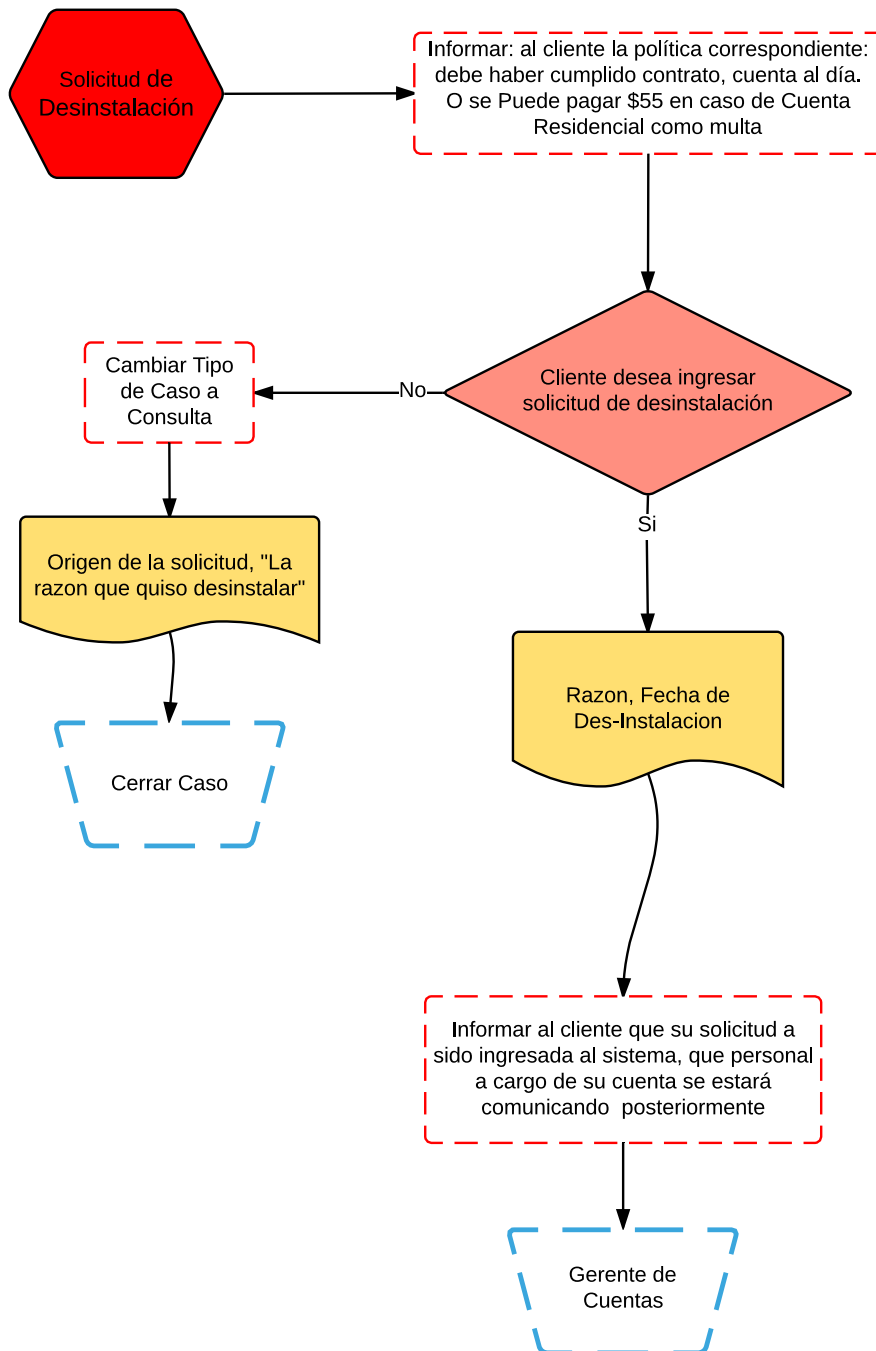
Solicitud de Desinstalación

Informar: al cliente la política correspondiente: debe haber cumplido contrato, cuenta al día. O se Puede pagar $55 en caso de Cuenta Residencial como multa

Cliente desea ingresar solicitud de desinstalación

No

Cambiar Tipo de Caso a Consulta

Origen de la solicitud, "La razon que quiso desinstalar"

Cerrar Caso

Si

Razon, Fecha de Des-Instalacion

Informar al cliente que su solicitud a sido ingresada al sistema, que personal a cargo de su cuenta se estará comunicando posteriormente

Gerente de Cuentas